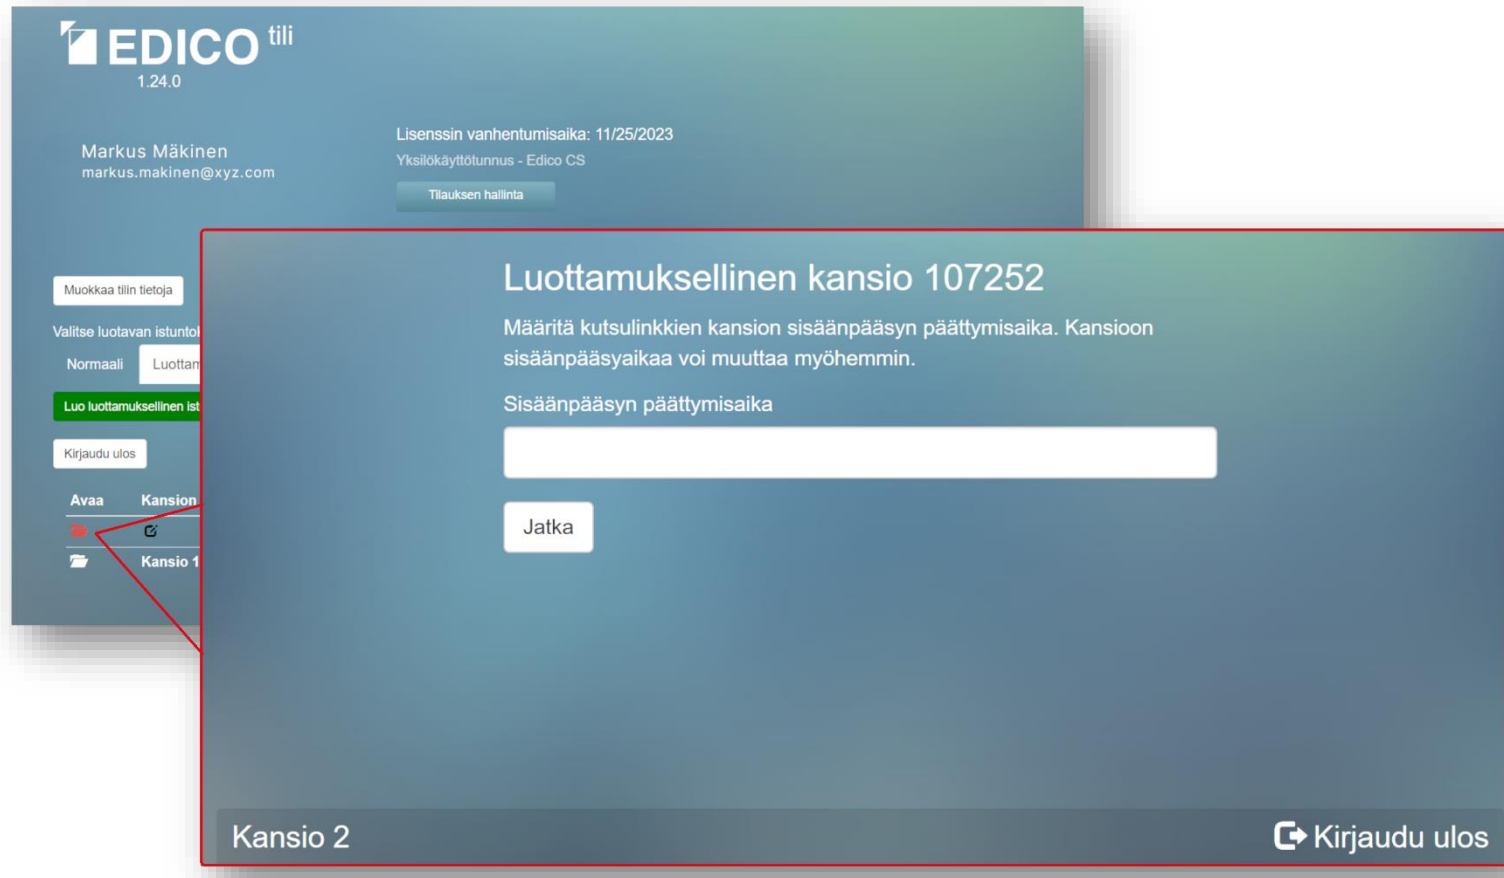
EDICO tili
1.24.0

Markus Mäkinen
markus.makinen@xyz.com

Lisenssin vanhentumisaika: 11/25/2023
Yksilökäyttötunnus - Edico CS
Tilauksen hallinta

Muokkaa tilin tietoja

Valitse luotavan istuntol

Normaali Luottam

Luo luottamuksellinen ist

Kirjaudu ulos

| Avaa | Kansion |
|---|---|
| | |
| | Kansio 1 |

Luottamuksellinen kansio 107252

Määritä kutsulinkkien kansion sisäänpääsyn päättymisaika. Kansioon sisäänpääsyaikaa voi muuttaa myöhemmin.

Sisäänpääsyn päättymisaika

Jatka

Kansio 2

Kirjaudu ulos